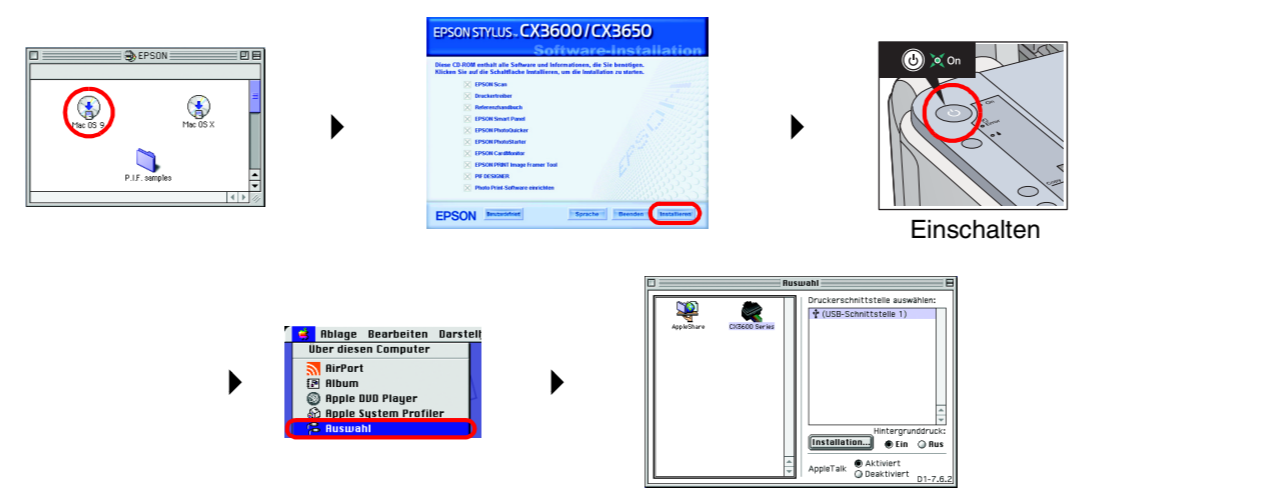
EPSON

Mac OS 9

Mac OS X

P.I.F. samples

EPSON STYLUS CX3600/CX3650
Software-Installation

Diese CD-ROM enthält alle Software und Informationen, die Sie benötigen. Klicken Sie auf die Schaltfläche Installieren, um die Installation zu starten.

EPSON Scan
Druckertreiber
Referenzhandbuch
EPSON Smart Panel
EPSON PhotoQuicker
EPSON PhotoStarter
EPSON CardMonitor
EPSON PRINT Image Framer Tool
PIF DESIGNER
Photo Print Software einrichten

EPSON
Benutzerdef.
Sprache
Beenden
Installieren

On

Einschalten

Ablage Bearbeiten Darstell
Über diesen Computer
AirPort
Album
Apple DVD Player
Apple System Profiler
Auswahl

Auswahl
AppleShare
CX3600 Series
Druckerschnittstelle auswählen:
(USB-Schnittstelle 1)
Hintergrunddruck:
Installation...
Ein
Aus
AppleTalk
Aktiviert
Deaktiviert
D1-7.6.2